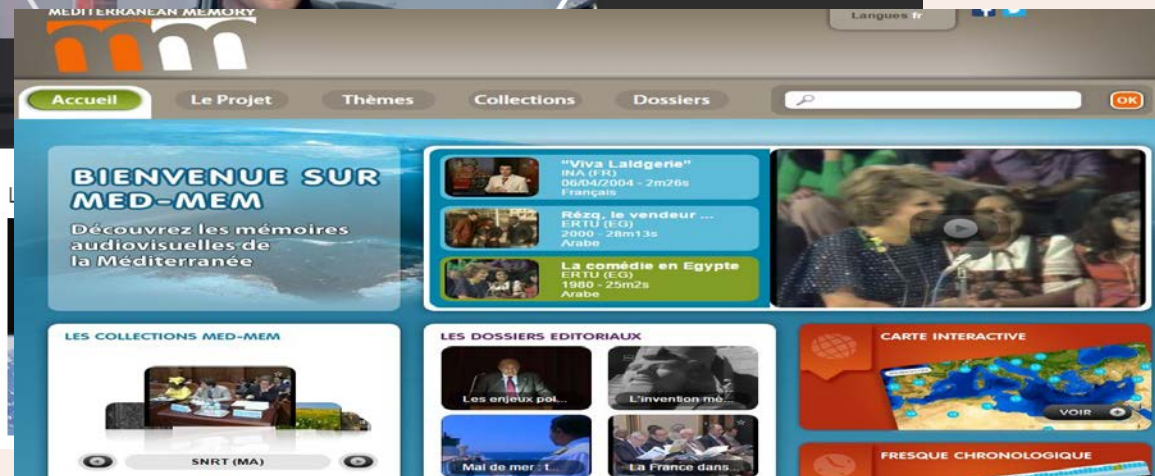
MEDITERRANEAN MEMORY

Langues fr

Accueil
Le Projet
Thèmes
Collections
Dossiers
OK

BIENVENUE SUR MED-MEM
Découvrez les mémoires audiovisuelles de la Méditerranée

"Viva Laldgerie"
INA (FR)
06/04/2004 - 2m26s
Français

Rézq, le vendeur ...
ERTU (EG)
2000 - 28m13s
Arabe

La comédie en Egypte
ERTU (EG)
1980 - 25m2s
Arabe

LES COLLECTIONS MED-MEM
SNRT (MA)

LES DOSSIERS EDITORIAUX
Les enjeux poi...
L'invention mé...
Mal de mer : t...
La France dans...

CARTE INTERACTIVE
VOIR

FRESQUE CHRONOLOGIQUE